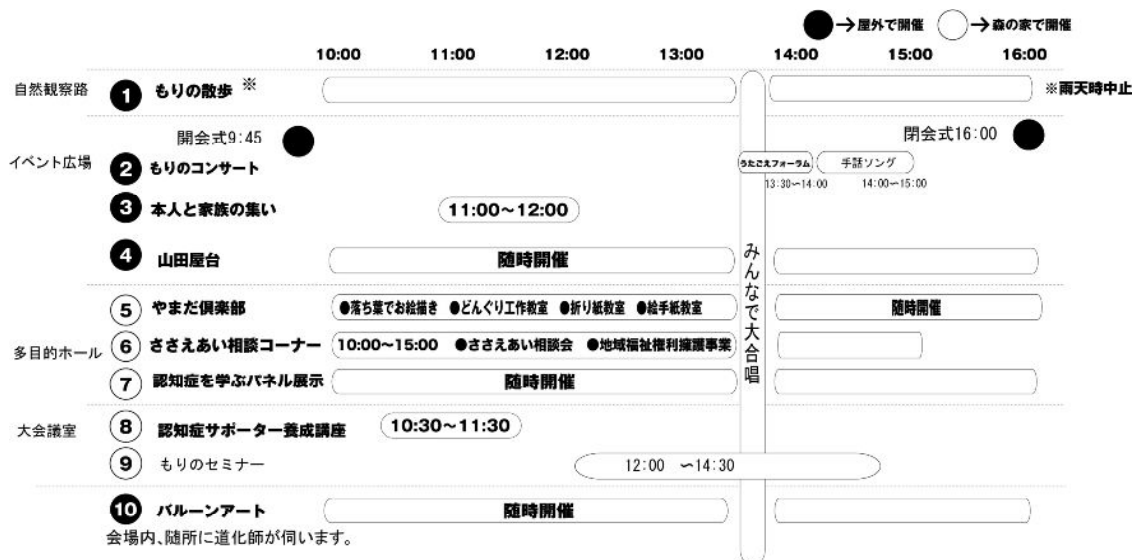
→屋外で開催 →森の家で開催

10:00 11:00 12:00 13:00 14:00 15:00 16:00

自然観察路 1 もりの散歩 ※ ※雨天時中止

開会式9:45 閉会式16:00

イベント広場 2 もりのコンサート うたごえフォーラム 13:30～14:00 手話ソング 14:00～15:00

3 本人と家族の集い 11:00～12:00

4 山田屋台 随時開催

みんなで大合唱

5 やまだ倶楽部 ●落ち葉でお絵描き ●どんぐり工作教室 ●折り紙教室 ●絵手紙教室 随時開催

多目的ホール 6 ささえあい相談コーナー 10:00～15:00 ●ささえあい相談会 ●地域福祉権利擁護事業

7 認知症を学ぶパネル展示 随時開催

大会議室 8 認知症サポーター養成講座 10:30～11:30

9 もりのセミナー 12:00 ～14:30

10 バルーンアート 随時開催

会場内、随所に道化師が伺います。